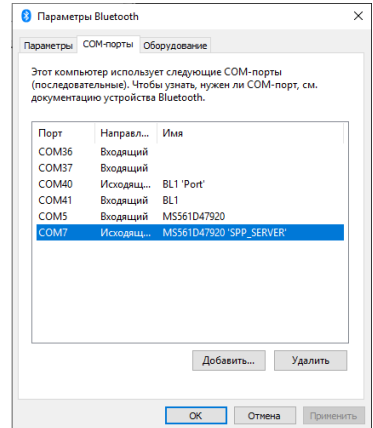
Параметры Bluetooth

Параметры | COM-порты | Оборудование

Этот компьютер использует следующие COM-порты (последовательные). Чтобы узнать, нужен ли COM-порт, см. документацию устройства Bluetooth.

| Порт | Направл... | Имя |
|---|---|---|
| COM36 | Входящий | |
| COM37 | Входящий | |
| COM40 | Исходящ... | BL1 'Port' |
| COM41 | Входящий | BL1 |
| COM5 | Входящий | MS561D47920 |
| COM7 | Исходящ... | MS561D47920 'SPP_SERVER' |

Добавить... Удалить

OK Отмена Применить